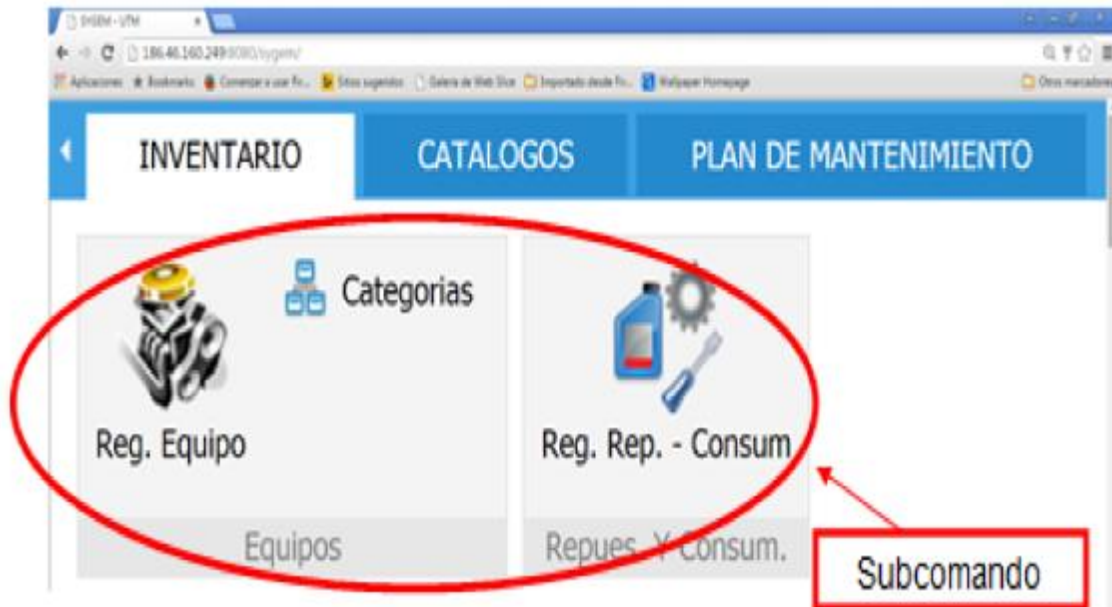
SYSEM - UTM

186.46.160.249:8080/sygem/

Aplicaciones Bookmarks Comenzar a usar Fi... Sitios sugeridos Galería de Web Slice Importado desde Fi... Wallpaper Homepage

Otros marcadores

INVENTARIO

CATALOGOS

PLAN DE MANTENIMIENTO

Categorias

Reg. Equipo

Equipos

Reg. Rep. - Consum

Repues. Y Consum.

Subcomando